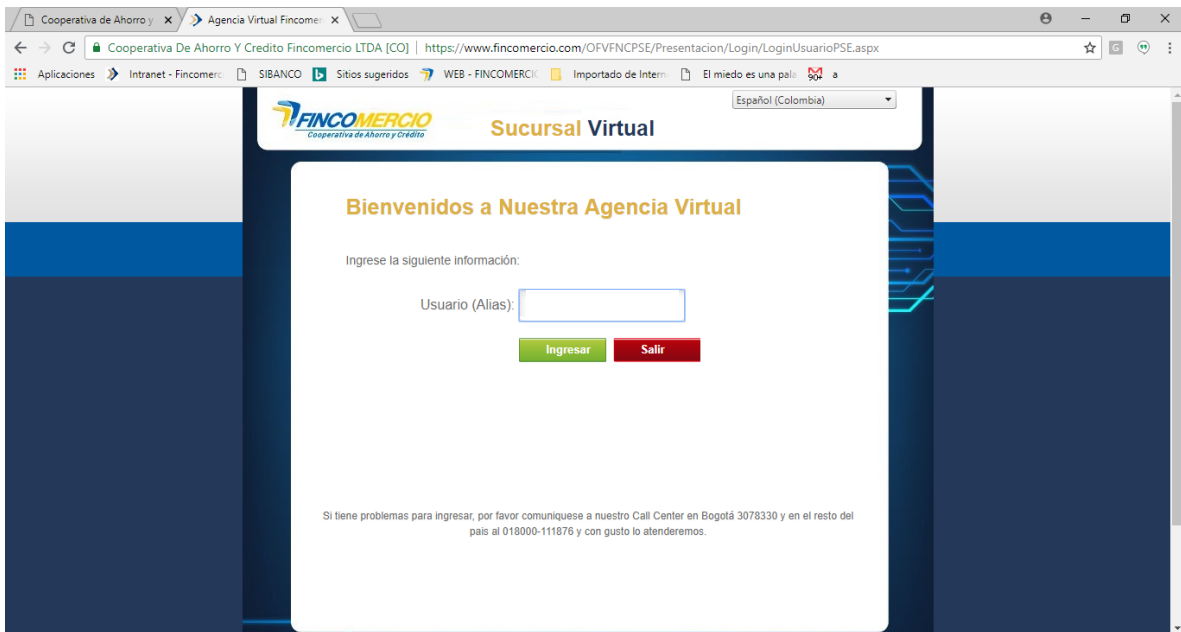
Cooperativa de Ahorro y ✕ Agencia Virtual Fincomer ✕

Cooperativa De Ahorro Y Credito Fincomercio LTDA [CO] | https://www.fincomercio.com/OFVFNCPSE/Presentacion/Login/LoginUsuarioPSE.aspx

Aplicaciones Intranet - Fincomerc SIBANCO Sitios sugeridos WEB - FINCOMERCIO Importado de Intern El miedo es una pala 90+ a

FINCOMERCIO Cooperativa de Ahorro y Crédito

Sucursal Virtual

Español (Colombia)

Bienvenidos a Nuestra Agencia Virtual

Ingrese la siguiente información:

Usuario (Alias):

Ingresar Salir

Si tiene problemas para ingresar, por favor comuniquese a nuestro Call Center en Bogotá 3078330 y en el resto del pais al 018000-111876 y con gusto lo atenderemos.